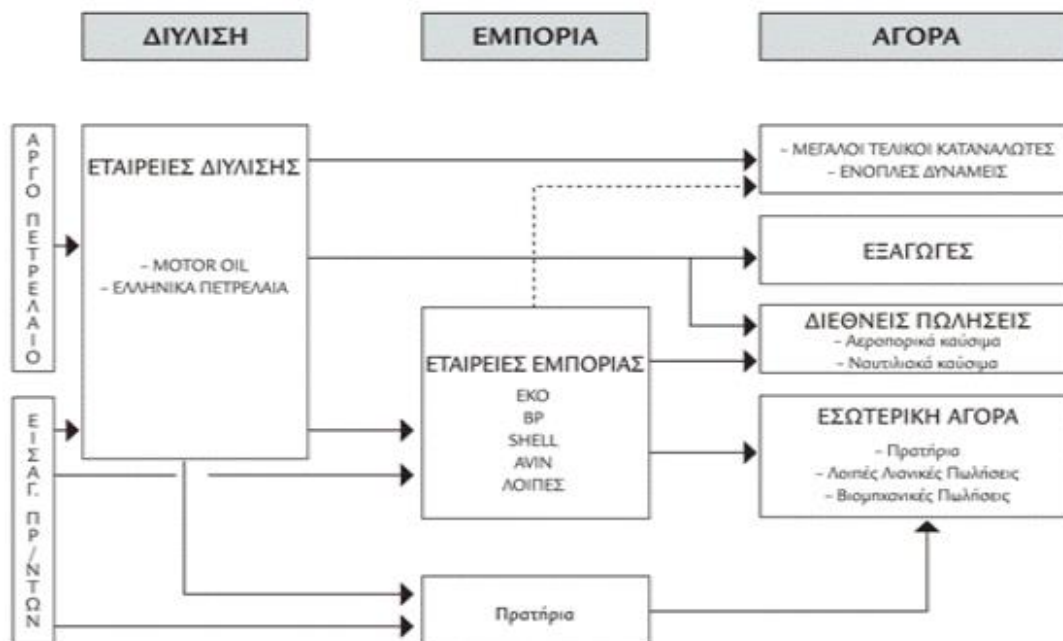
ΔΙΥΛΙΣΗ

ΕΜΠΟΡΙΑ

ΑΓΟΡΑ

ΑΡΓΟ ΠΕΤΡΕΛΑΙΟ

ΕΙΣΑΓ. ΠΡ/ΝΤΩΝ

ΕΤΑΙΡΕΙΕΣ ΔΙΥΛΙΣΗΣ

- MOTOR OIL
- ΕΛΛΗΝΙΚΑ ΠΕΤΡΕΛΑΙΑ

ΕΤΑΙΡΕΙΕΣ ΕΜΠΟΡΙΑΣ
ΕΚΟ
BP
SHELL
AVIN
ΛΟΙΠΕΣ

Πρατήρια

- ΜΕΓΑΛΟΙ ΤΕΛΙΚΟΙ ΚΑΤΑΝΑΛΩΤΕΣ
- ΕΝΟΠΛΕΣ ΔΥΝΑΜΕΙΣ

ΕΞΑΓΩΓΕΣ

ΔΙΕΘΝΕΙΣ ΠΩΛΗΣΕΙΣ
- Αεροπορικά καύσιμα
- Ναυτιλιακά καύσιμα

ΕΣΩΤΕΡΙΚΗ ΑΓΟΡΑ
- Πρατήρια
- Λοιπές Λιανικές Πωλήσεις
- Βιομηχανικές Πωλήσεις